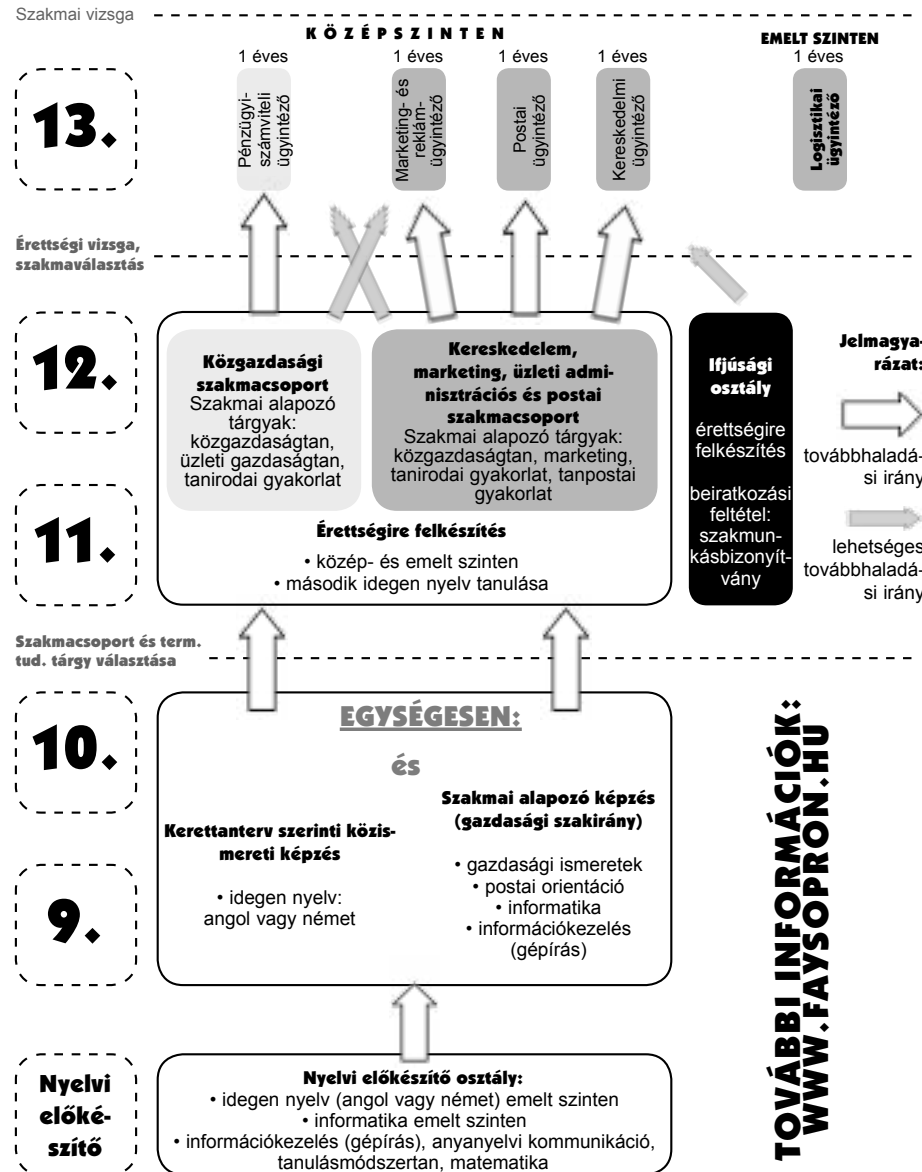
Szakmai vizsga

KÖZÉPSZINTEN

1 éves
Pénzügyi-számviteli ügyintéző

1 éves
Marketing- és reklám-ügyintéző

1 éves
Postai ügyintéző

1 éves
Kereskedelmi ügyintéző

EMELT SZINTEN
1 éves
Logisztikai ügyintéző

13.

Érettségi vizsga, szakmaválasztás

12.

11.

Közgazdasági szakmacsoport
Szakmai alapozó tárgyak: közgazdaságtan, üzleti gazdaságtan, tanirodai gyakorlat

Kereskedelem, marketing, üzleti adminisztrációs és postai szakmacsoport
Szakmai alapozó tárgyak: közgazdaságtan, marketing, tanirodai gyakorlat, tanpostai gyakorlat

Érettségire felkészítés
• közép- és emelt szinten
• második idegen nyelv tanulása

Ifjúsági osztály
érettségire felkészítés
beiratkozási feltétel: szakmunkásbizonyítvány

Jelmagyarázat:
továbbhaladási irány
lehetséges továbbhaladási irány

Szakmacsoport és term. tud. tárgy választása

10.

9.

EGYSÉGESEN:
és
Kerettanterv szerinti közismereti képzés
• idegen nyelv: angol vagy német

Szakmai alapozó képzés (gazdasági szakirány)
• gazdasági ismeretek
• postai orientáció
• informatika
• információkezelés (gépírás)

TOVÁBBI INFORMÁCIÓK: WWW.FAYSOPRON.HU

Nyelvi előkészítő

Nyelvi előkészítő osztály:
• idegen nyelv (angol vagy német) emelt szinten
• informatika emelt szinten
• információkezelés (gépírás), anyanyelvi kommunikáció, tanulásmódszertan, matematika